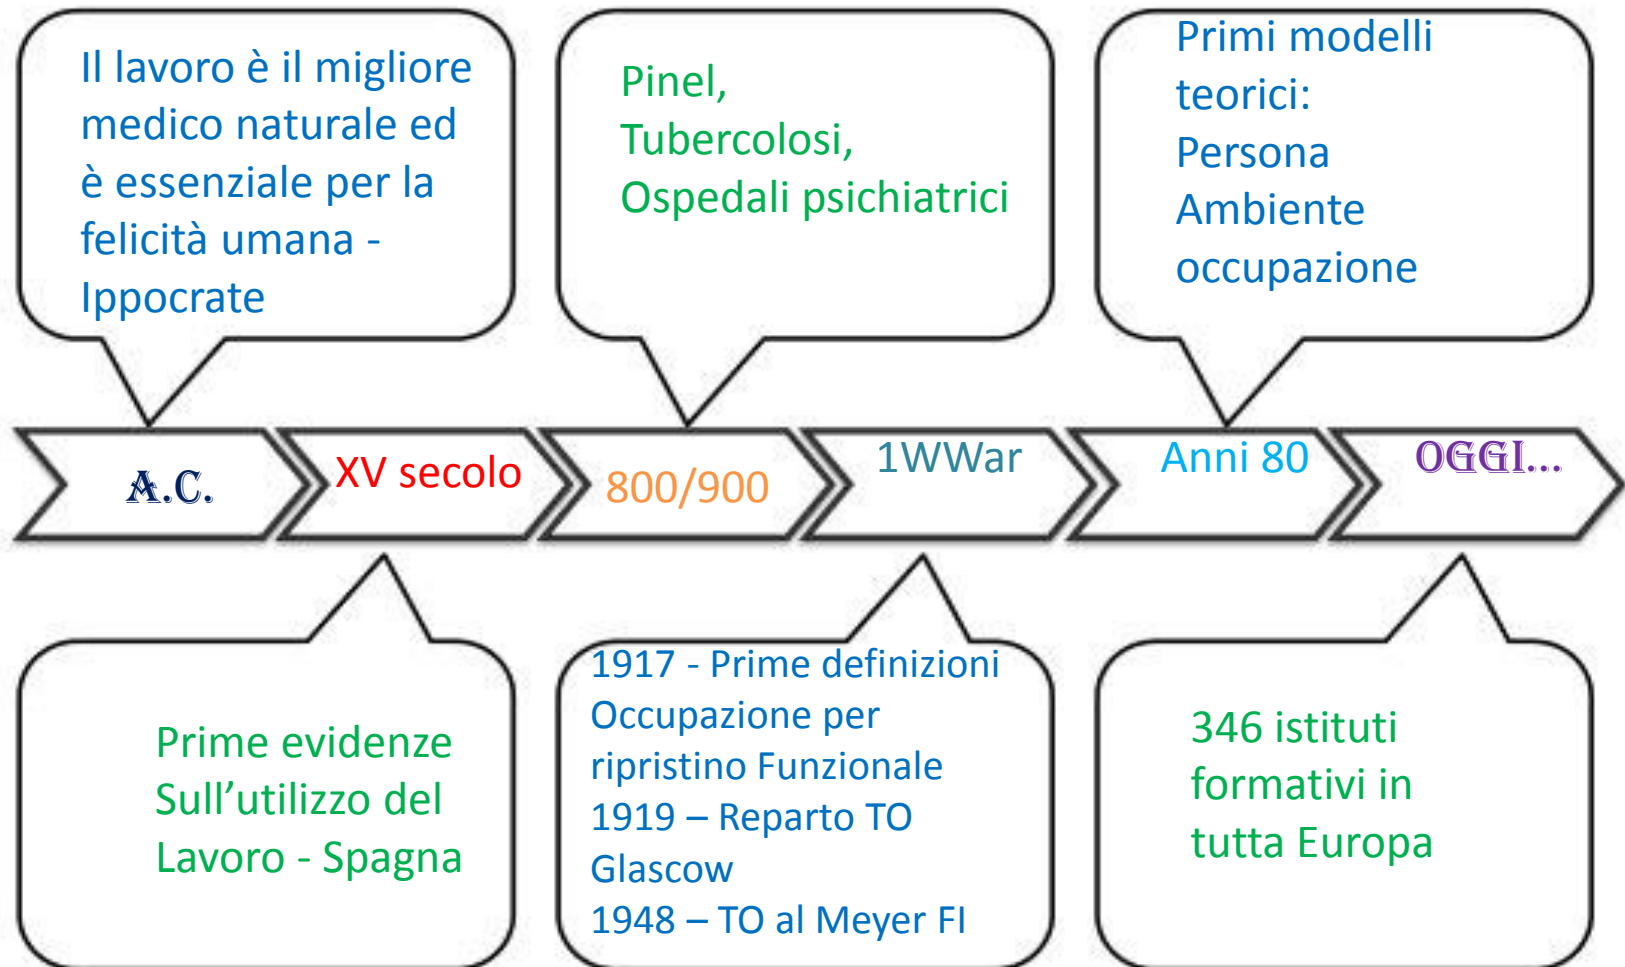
Il lavoro è il migliore medico naturale ed è essenziale per la felicità umana - Ippocrate

Pinel,
Tubercolosi,
Ospedali psichiatrici

Primi modelli teorici:
Persona
Ambiente
occupazione

A.C.

XV secolo

800/900

1WWar

Anni 80

OGGI...

Prime evidenze
Sull’utilizzo del
Lavoro - Spagna

1917 - Prime definizioni
Occupazione per ripristino Funzionale
1919 – Reparto TO Glascow
1948 – TO al Meyer FI

346 istituti formativi in tutta Europa